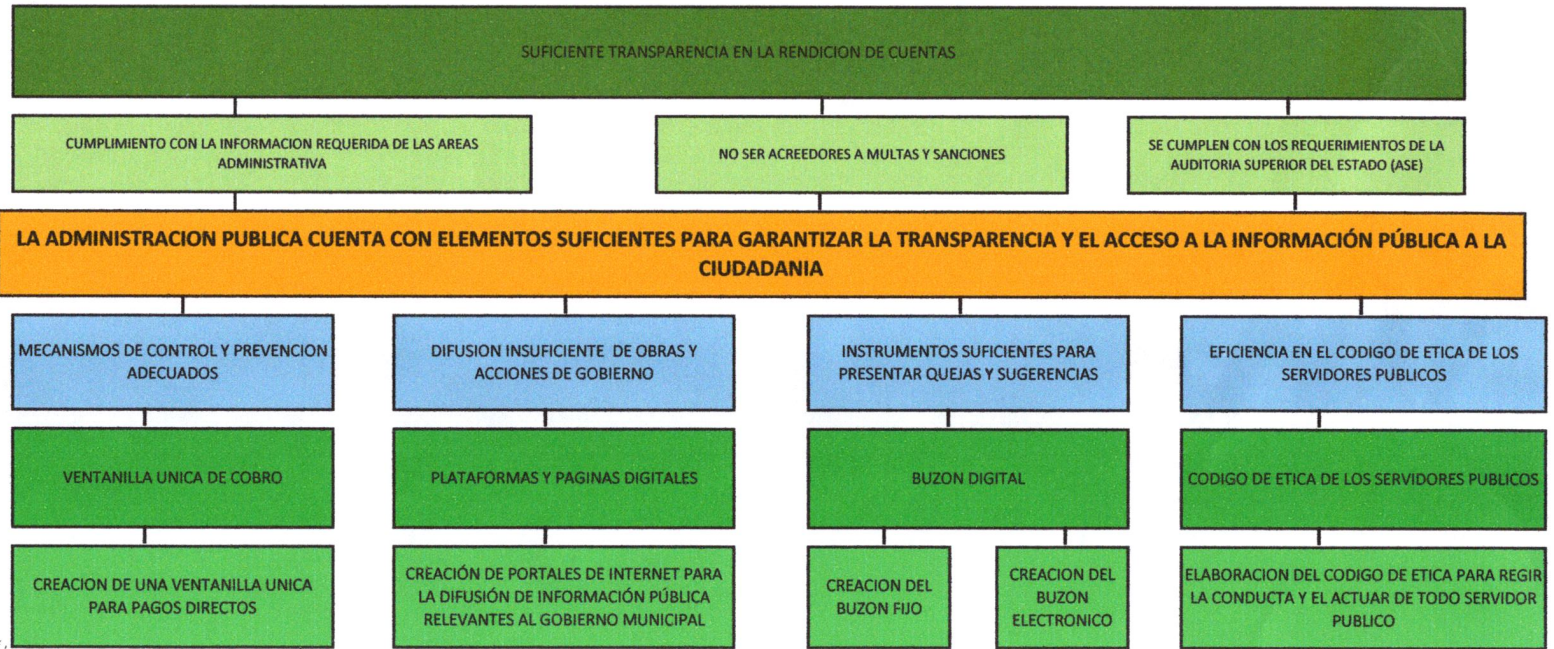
SUFICIENTE TRANSPARENCIA EN LA RENDICION DE CUENTAS

CUMPLIMIENTO CON LA INFORMACION REQUERIDA DE LAS AREAS ADMINISTRATIVA

NO SER ACREEDORES A MULTAS Y SANCIONES

SE CUMPLEN CON LOS REQUERIMIENTOS DE LA AUDITORIA SUPERIOR DEL ESTADO (ASE)

LA ADMINISTRACION PUBLICA CUENTA CON ELEMENTOS SUFICIENTES PARA GARANTIZAR LA TRANSPARENCIA Y EL ACCESO A LA INFORMACIÓN PÚBLICA A LA CIUDADANIA

MECANISMOS DE CONTROL Y PREVENCION ADECUADOS

DIFUSION INSUFICIENTE DE OBRAS Y ACCIONES DE GOBIERNO

INSTRUMENTOS SUFICIENTES PARA PRESENTAR QUEJAS Y SUGERENCIAS

EFICIENCIA EN EL CODIGO DE ETICA DE LOS SERVIDORES PUBLICOS

VENTANILLA UNICA DE COBRO

PLATAFORMAS Y PAGINAS DIGITALES

BUZON DIGITAL

CODIGO DE ETICA DE LOS SERVIDORES PUBLICOS

CREACION DE UNA VENTANILLA UNICA PARA PAGOS DIRECTOS

CREACIÓN DE PORTALES DE INTERNET PARA LA DIFUSIÓN DE INFORMACIÓN PÚBLICA RELEVANTES AL GOBIERNO MUNICIPAL

CREACION DEL BUZON FIJO

CREACION DEL BUZON ELECTRONICO

ELABORACION DEL CODIGO DE ETICA PARA REGIR LA CONDUCTA Y EL ACTUAR DE TODO SERVIDOR PUBLICO